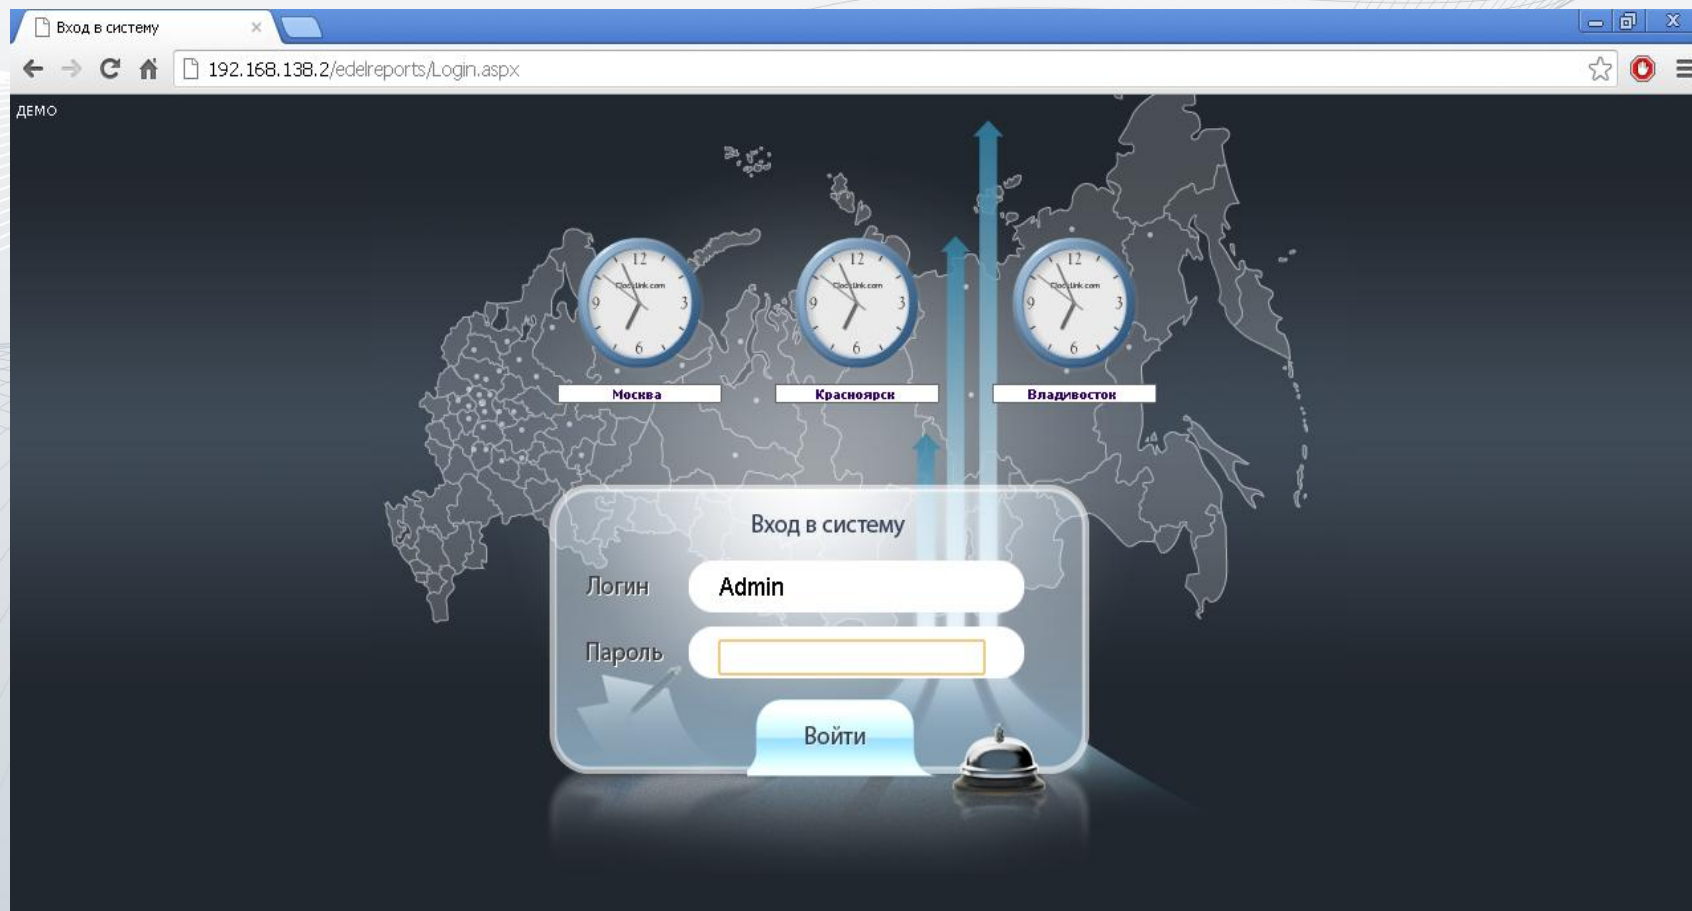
Вход в систему ×

192.168.138.2/edelreports/Login.aspx

ДЕМО

12 Clocklink.com 9 3 6
Москва

12 Clocklink.com 9 3 6
Красноярск

12 Clocklink.com 9 3 6
Владивосток

Вход в систему

Логин Admin

Пароль

Войти